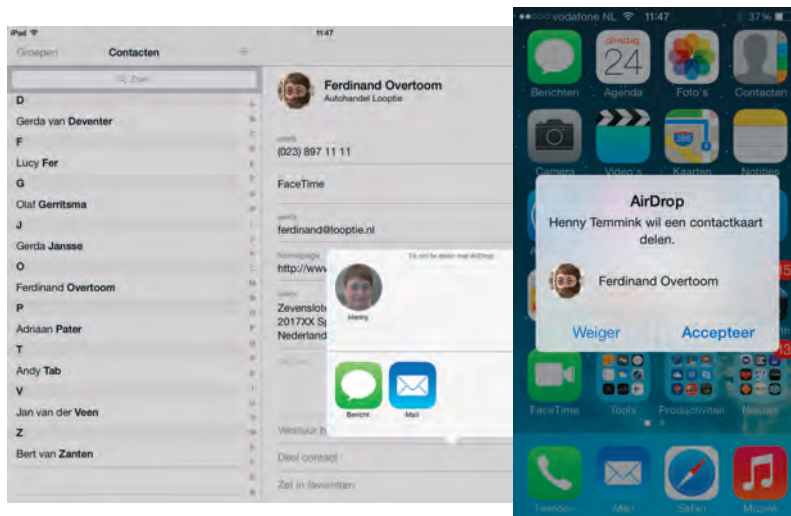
iPad 11:47

Groepen Contacten +

Zoek

D
Gerda van Deventer
F
Lucy Fer
G
Olaf Gerritsma
J
Gerda Jansse
O
Ferdinand Overtoom
P
Adriaan Pater
T
Andy Tab
V
Jan van der Veen
Z
Bert van Zanten

Ferdinand Overtoom
Autohandel Looptie

werk
(023) 897 11 11

FaceTime

werk
ferdinand@looptie.nl

homepage
http://www

werk
Zevensloten
2017XX S
Nederland

Tik om te delen met AirDrop.

Henny

Bericht Mail

Verstuur b

Deel contact

Zet in favorieten

vodafone NL 11:47 37%

donderdag 24

Berichten Agenda Foto's Contacten

Camera Video's Kaarten Notities

AirDrop
Henny Temmink wil een contactkaart delen.

Ferdinand Overtoom

Weiger Accepteer

FaceTime Tools Productiviteit Nieuws

Telefoon Mail Safari Muziek